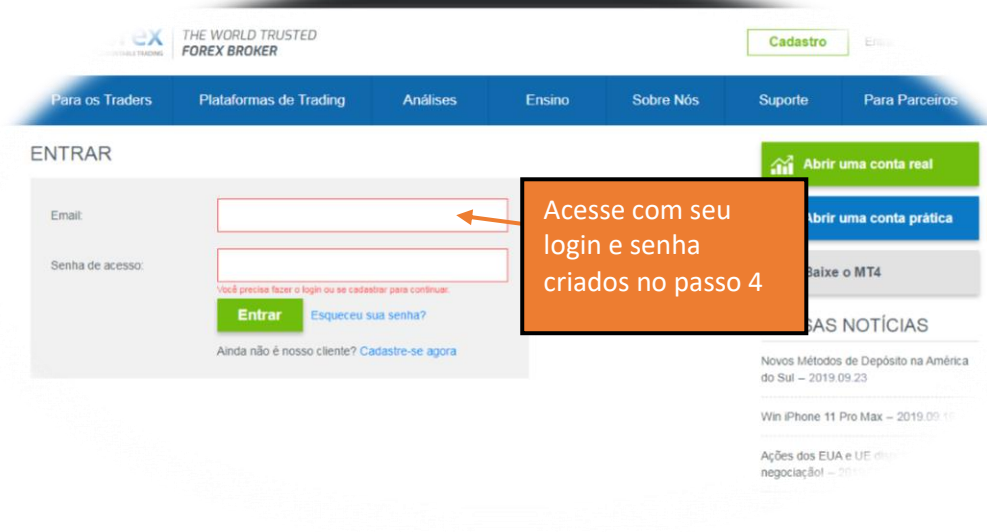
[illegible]ex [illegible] THE WORLD TRUSTED FOREX BROKER

Cadastro Entr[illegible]

Para os Traders | Plataformas de Trading | Análises | Ensino | Sobre Nós | Suporte | Para Parceiros

ENTRAR

Email:

Senha de acesso:

Você precisa fazer o login ou se cadastrar para continuar.

Entrar Esqueceu sua senha?

Ainda não é nosso cliente? Cadastre-se agora

Acesse com seu login e senha criados no passo 4

Abrir uma conta real

Abrir uma conta prática

Baixe o MT4

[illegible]SAS NOTÍCIAS

Novos Métodos de Depósito na América do Sul – 2019.09.23

Win iPhone 11 Pro Max – 2019.09.1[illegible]

Ações dos EUA e UE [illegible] negociação! – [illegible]